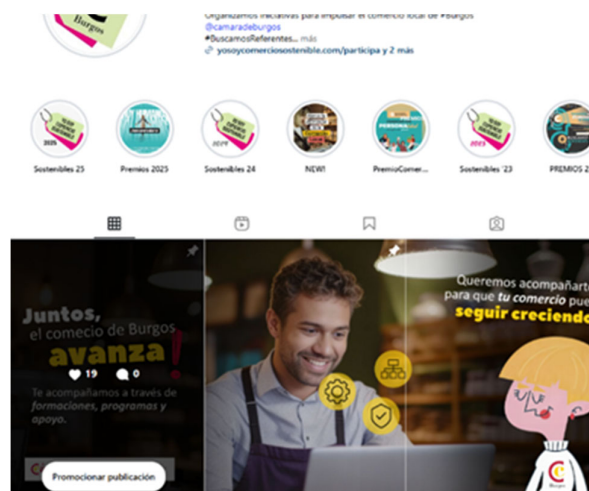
Burgos

Organizamos iniciativas para impulsar el comercio local de #Burgos
@camaradeburgos
#BuscamosReferentes... más
yosoyc​omerciosostenible.com/participa y 2 más

Sostenibles 25
Premios 2025
Sostenibles 24
NEW!
PremioComer...
Sostenibles '23
PREMIOS 2

Juntos, el comecio de Burgos avanza!
19
0
Te acompañamos a través de formaciones, programas y apoyo.

Promocionar publicación

Queremos acompañart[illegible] para que tu comercio pue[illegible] seguir creciendo

Burgos